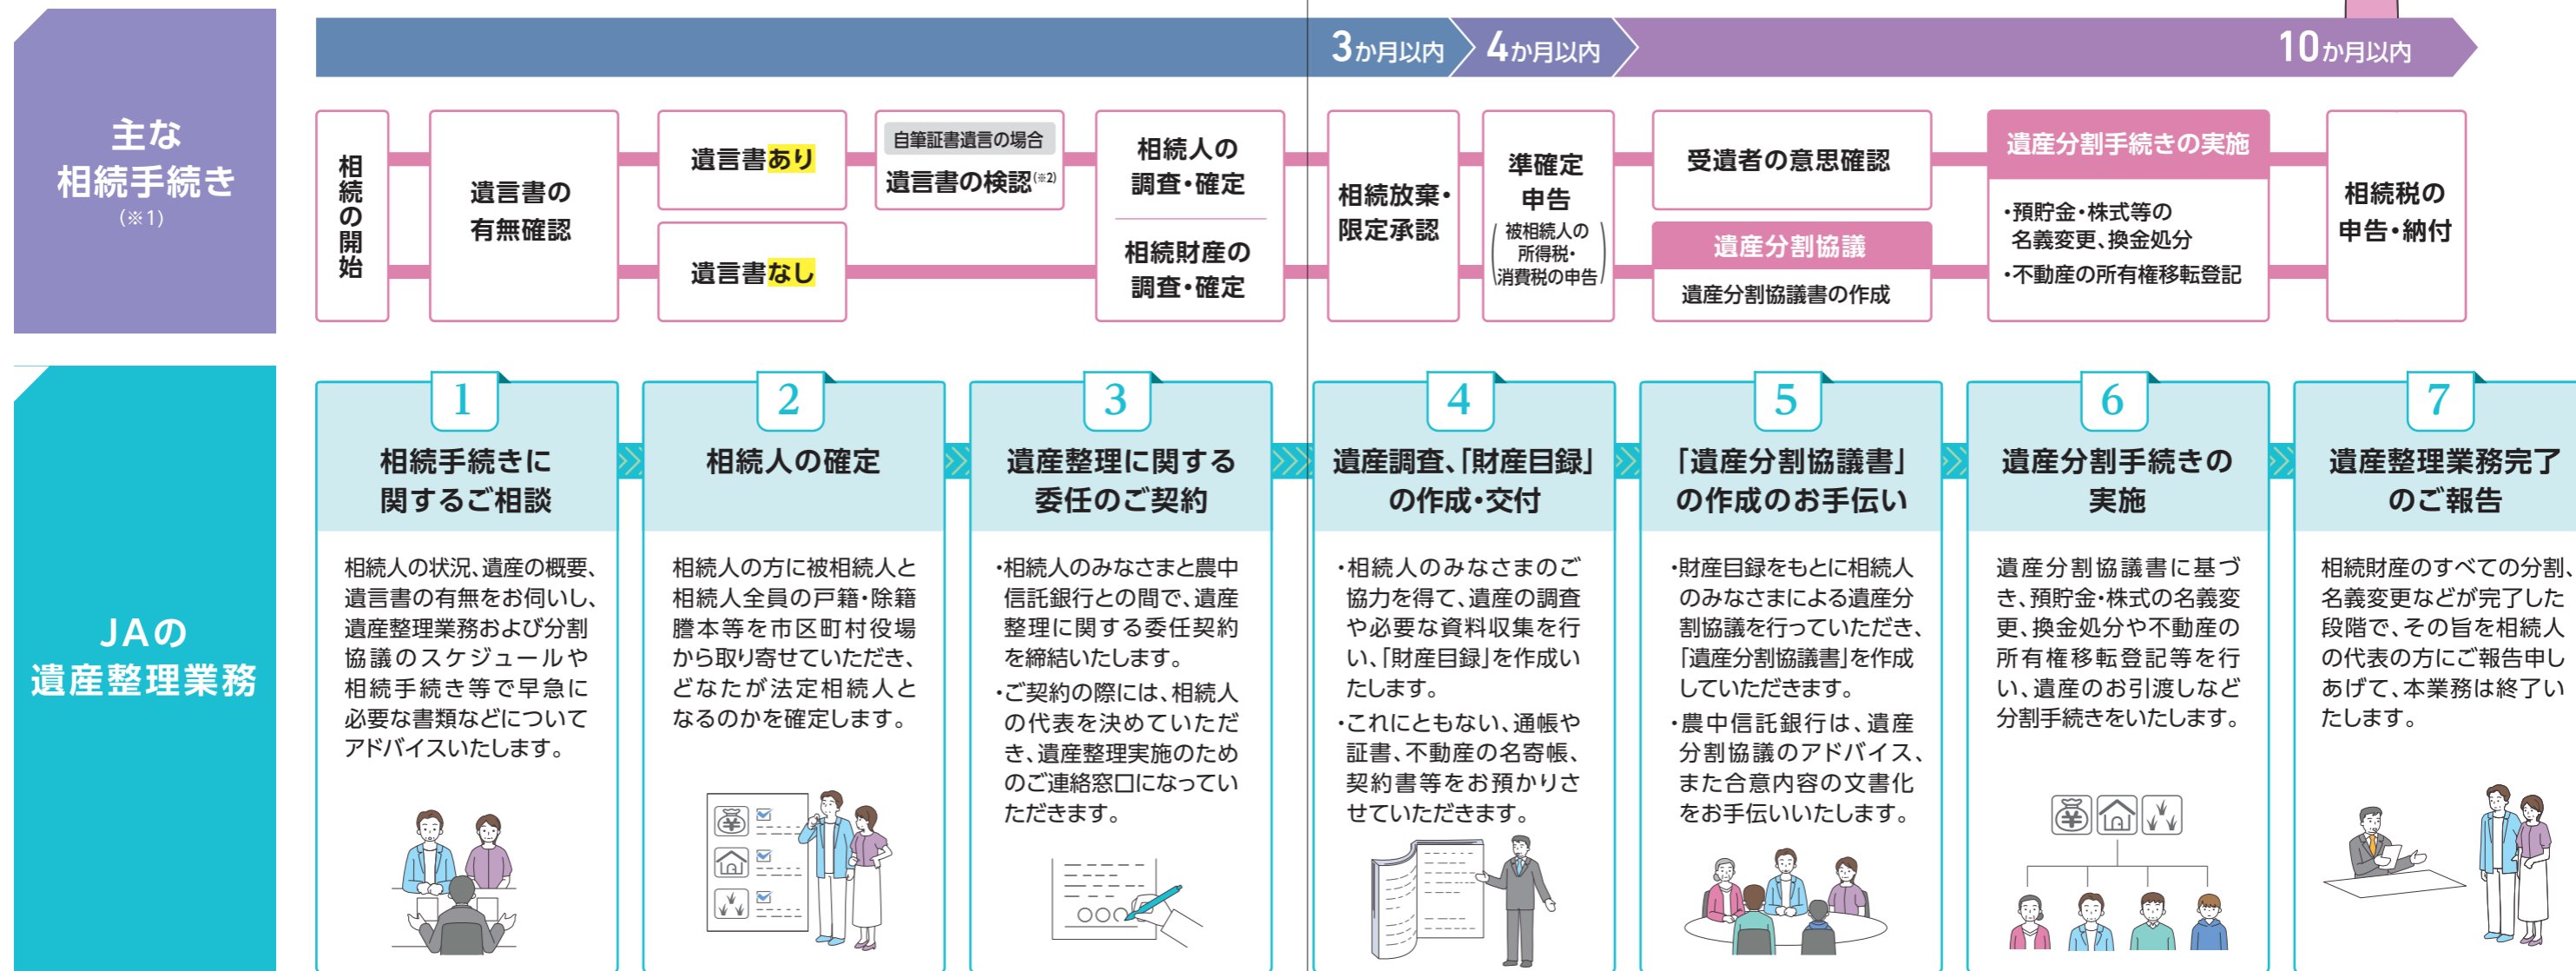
主な
相続手続き
(※1)

3か月以内　4か月以内　10か月以内

相続の開始

遺言書の有無確認

遺言書あり

遺言書なし

自筆証書遺言の場合
遺言書の検認(※2)

相続人の調査・確定

相続財産の調査・確定

相続放棄・限定承認

準確定申告
(被相続人の所得税・消費税の申告)

受遺者の意思確認

遺産分割協議
遺産分割協議書の作成

遺産分割手続きの実施
・預貯金・株式等の名義変更、換金処分
・不動産の所有権移転登記

相続税の申告・納付

JAの
遺産整理業務

1
相続手続きに関するご相談
相続人の状況、遺産の概要、遺言書の有無をお伺いし、遺産整理業務および分割協議のスケジュールや相続手続き等で早急に必要な書類などについてアドバイスいたします。

2
相続人の確定
相続人の方に被相続人と相続人全員の戸籍・除籍謄本等を市区町村役場から取り寄せていただき、どなたが法定相続人となるのかを確定します。

3
遺産整理に関する委任のご契約
・相続人のみなさまと農中信託銀行との間で、遺産整理に関する委任契約を締結いたします。
・ご契約の際には、相続人の代表を決めていただき、遺産整理実施のためのご連絡窓口になっていただきます。

4
遺産調査、「財産目録」の作成・交付
・相続人のみなさまのご協力を得て、遺産の調査や必要な資料収集を行い、「財産目録」を作成いたします。
・これにともない、通帳や証書、不動産の名寄帳、契約書等をお預かりさせていただきます。

5
「遺産分割協議書」の作成のお手伝い
・財産目録をもとに相続人のみなさまによる遺産分割協議を行っていただき、「遺産分割協議書」を作成していただきます。
・農中信託銀行は、遺産分割協議のアドバイス、また合意内容の文書化をお手伝いいたします。

6
遺産分割手続きの実施
遺産分割協議書に基づき、預貯金・株式の名義変更、換金処分や不動産の所有権移転登記等を行い、遺産のお引渡しなど分割手続きをいたします。

7
遺産整理業務完了のご報告
相続財産のすべての分割、名義変更などが完了した段階で、その旨を相続人の代表の方にご報告申しあげて、本業務は終了いたします。